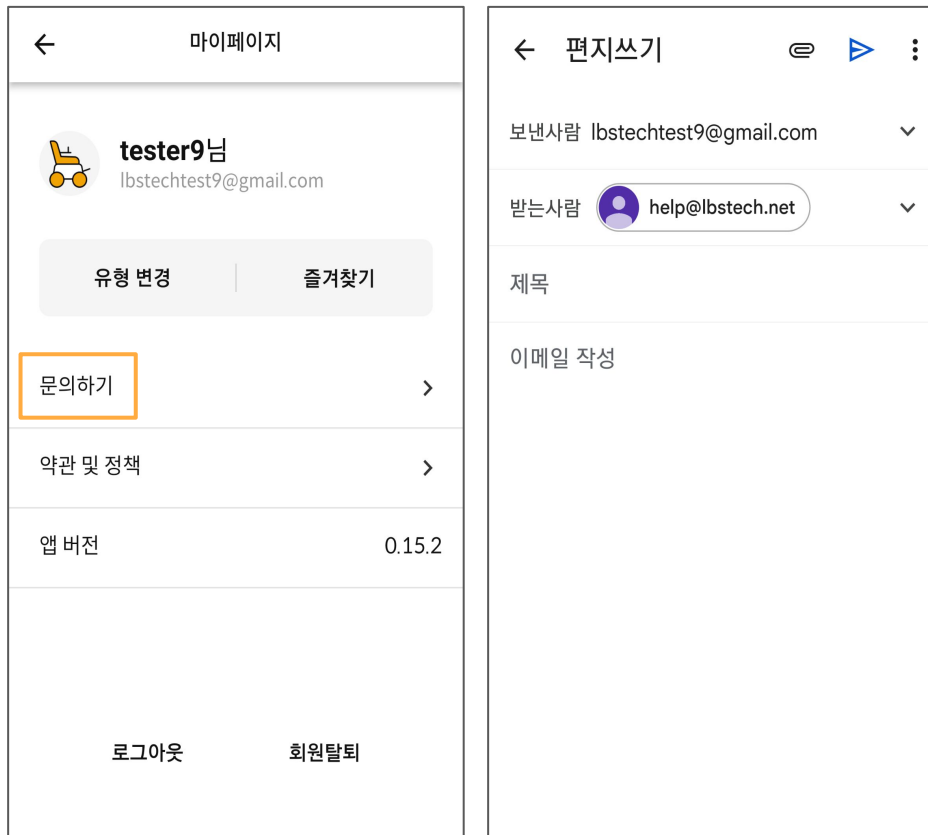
←
마이페이지

tester9님
lbstechtest9@gmail.com

유형 변경
즐겨찾기

문의하기 >

약관 및 정책 >

앱 버전 0.15.2

로그아웃
회원탈퇴

← 편지쓰기

보낸사람 lbstechtest9@gmail.com

받는사람 help@lbstech.net

제목

이메일 작성